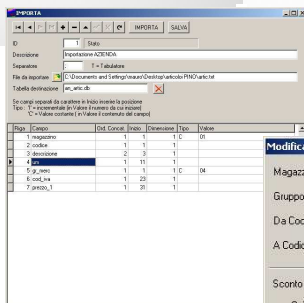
IMPORTA

IMPORTA SALVA

ID 1 Stato

Descrizione Importazione AZIENDA

Separatore ; T = Tabulatore

File da importare C:\Documents and Settings\mauro\Desktop\articoli PINO\artic.txt

Tabella destinazione an_artic.dbt

Se campi separati da carattere in Inizio inserire la posizione
Tipo : 'I' = incrementale (in Valore il numero da cui iniziare)
'C' = Valore costante ( in Valore il contenuto del campo)

| Riga | Campo | Ord. Concat | Inizio | Dimensione | Tipo | Valore |
|---|---|---|---|---|---|---|
| 1 | magazzino | 1 | 1 | 1 | C | 01 |
| 2 | codice | 1 | 1 | 1 | | |
| 3 | descrizione | 2 | 3 | 1 | | |
| 4 | um | 1 | 11 | 1 | | |
| 5 | gr_merc | 1 | 1 | 1 | C | 04 |
| 6 | cod_iva | 1 | 23 | 1 | | |
| 7 | prezzo_1 | 1 | 31 | 1 | | |

Modific

Magazz

Gruppo

Da Coc

A Codic

Sconto